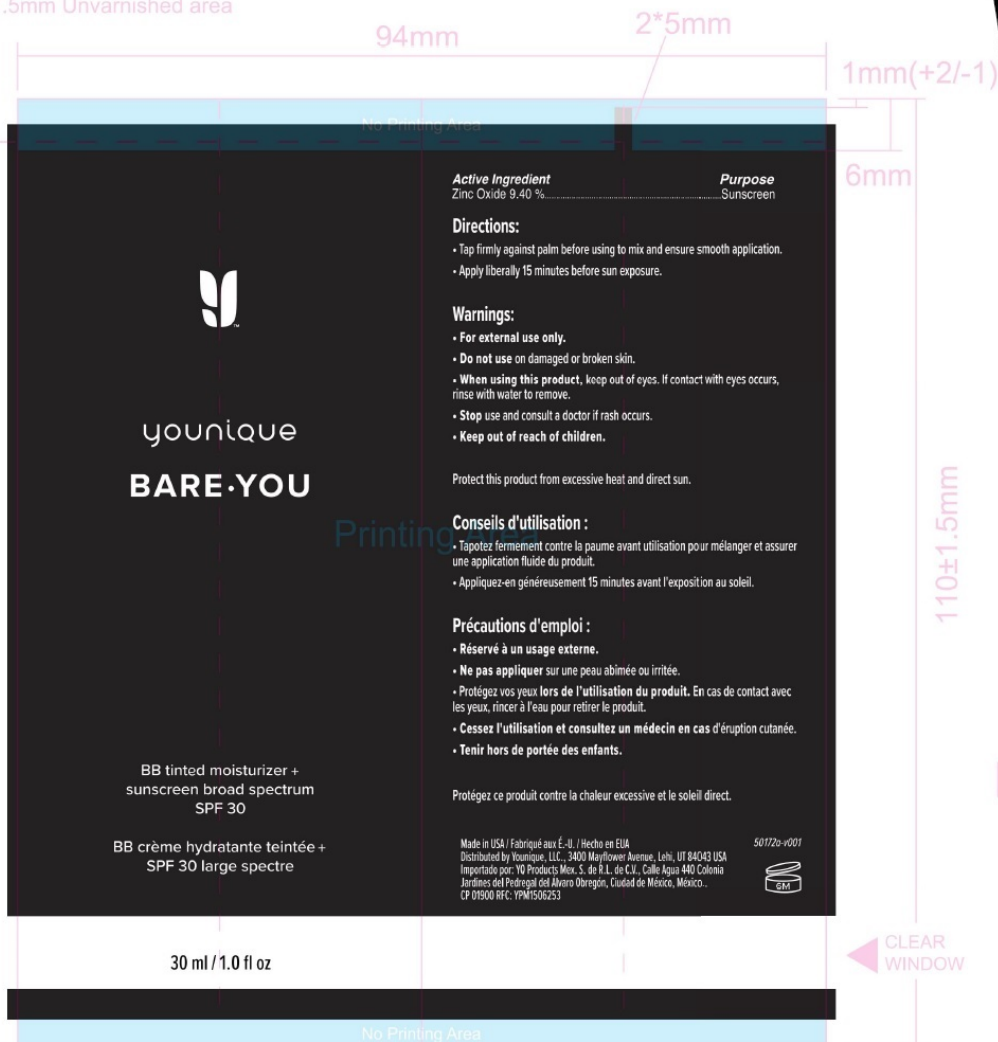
.5mm Unvarnished area

94mm

2*5mm

1mm(+2/-1)

No Printing Area

6mm

younique

BARE·YOU

Printing Area

BB tinted moisturizer + sunscreen broad spectrum SPF 30

BB crème hydratante teintée + SPF 30 large spectre

Active Ingredient Purpose
Zinc Oxide 9.40 %..........Sunscreen

Directions:
• Tap firmly against palm before using to mix and ensure smooth application.
• Apply liberally 15 minutes before sun exposure.

Warnings:
• For external use only.
• Do not use on damaged or broken skin.
• When using this product, keep out of eyes. If contact with eyes occurs, rinse with water to remove.
• Stop use and consult a doctor if rash occurs.
• Keep out of reach of children.

Protect this product from excessive heat and direct sun.

Conseils d'utilisation :
• Tapotez fermement contre la paume avant utilisation pour mélanger et assurer une application fluide du produit.
• Appliquez-en généreusement 15 minutes avant l'exposition au soleil.

Précautions d'emploi :
• Réservé à un usage externe.
• Ne pas appliquer sur une peau abîmée ou irritée.
• Protégez vos yeux lors de l'utilisation du produit. En cas de contact avec les yeux, rincer à l'eau pour retirer le produit.
• Cessez l'utilisation et consultez un médecin en cas d'éruption cutanée.
• Tenir hors de portée des enfants.

Protégez ce produit contre la chaleur excessive et le soleil direct.

Made in USA / Fabriqué aux É.-U. / Hecho en EUA
Distributed by Younique, LLC., 3400 Mayflower Avenue, Lehi, UT 84043 USA
Importado por: YQ Products Mex. S. de R.L. de C.V., Calle Agua 440 Colonia Jardines del Pedregal del Álvaro Obregón, Ciudad de México, México..
CP 01900 RFC: YPM1506253

50172a-v001

6M

110±1.5mm

30 ml / 1.0 fl oz

CLEAR WINDOW

No Printing Area